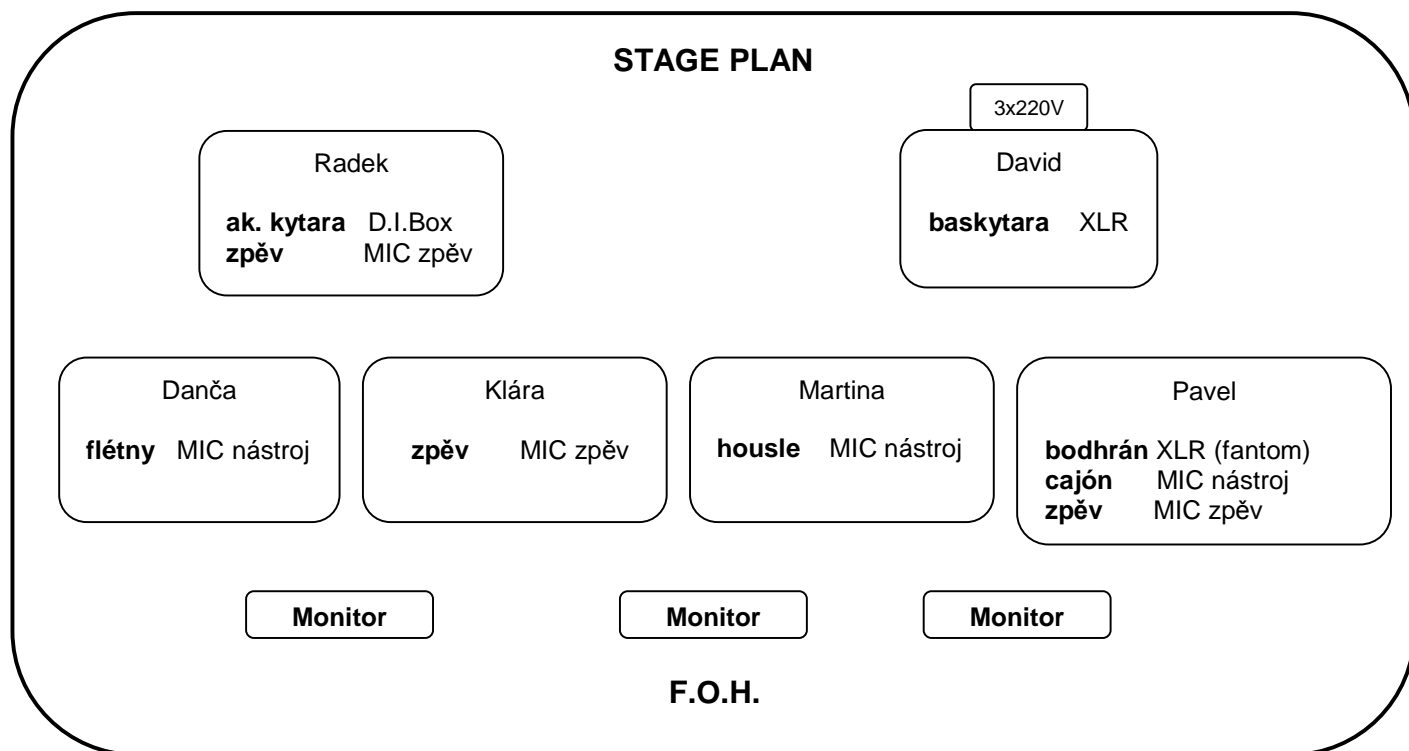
**STAGE PLAN**

3x220V

Radek

**ak. kytara** D.I.Box
**zpěv** MIC zpěv

David

**baskytara** XLR

Danča

**flétny** MIC nástroj

Klára

**zpěv** MIC zpěv

Martina

**housle** MIC nástroj

Pavel

**bodhrán** XLR (fantom)
**cajón** MIC nástroj
**zpěv** MIC zpěv

**Monitor**

**Monitor**

**Monitor**

**F.O.H.**